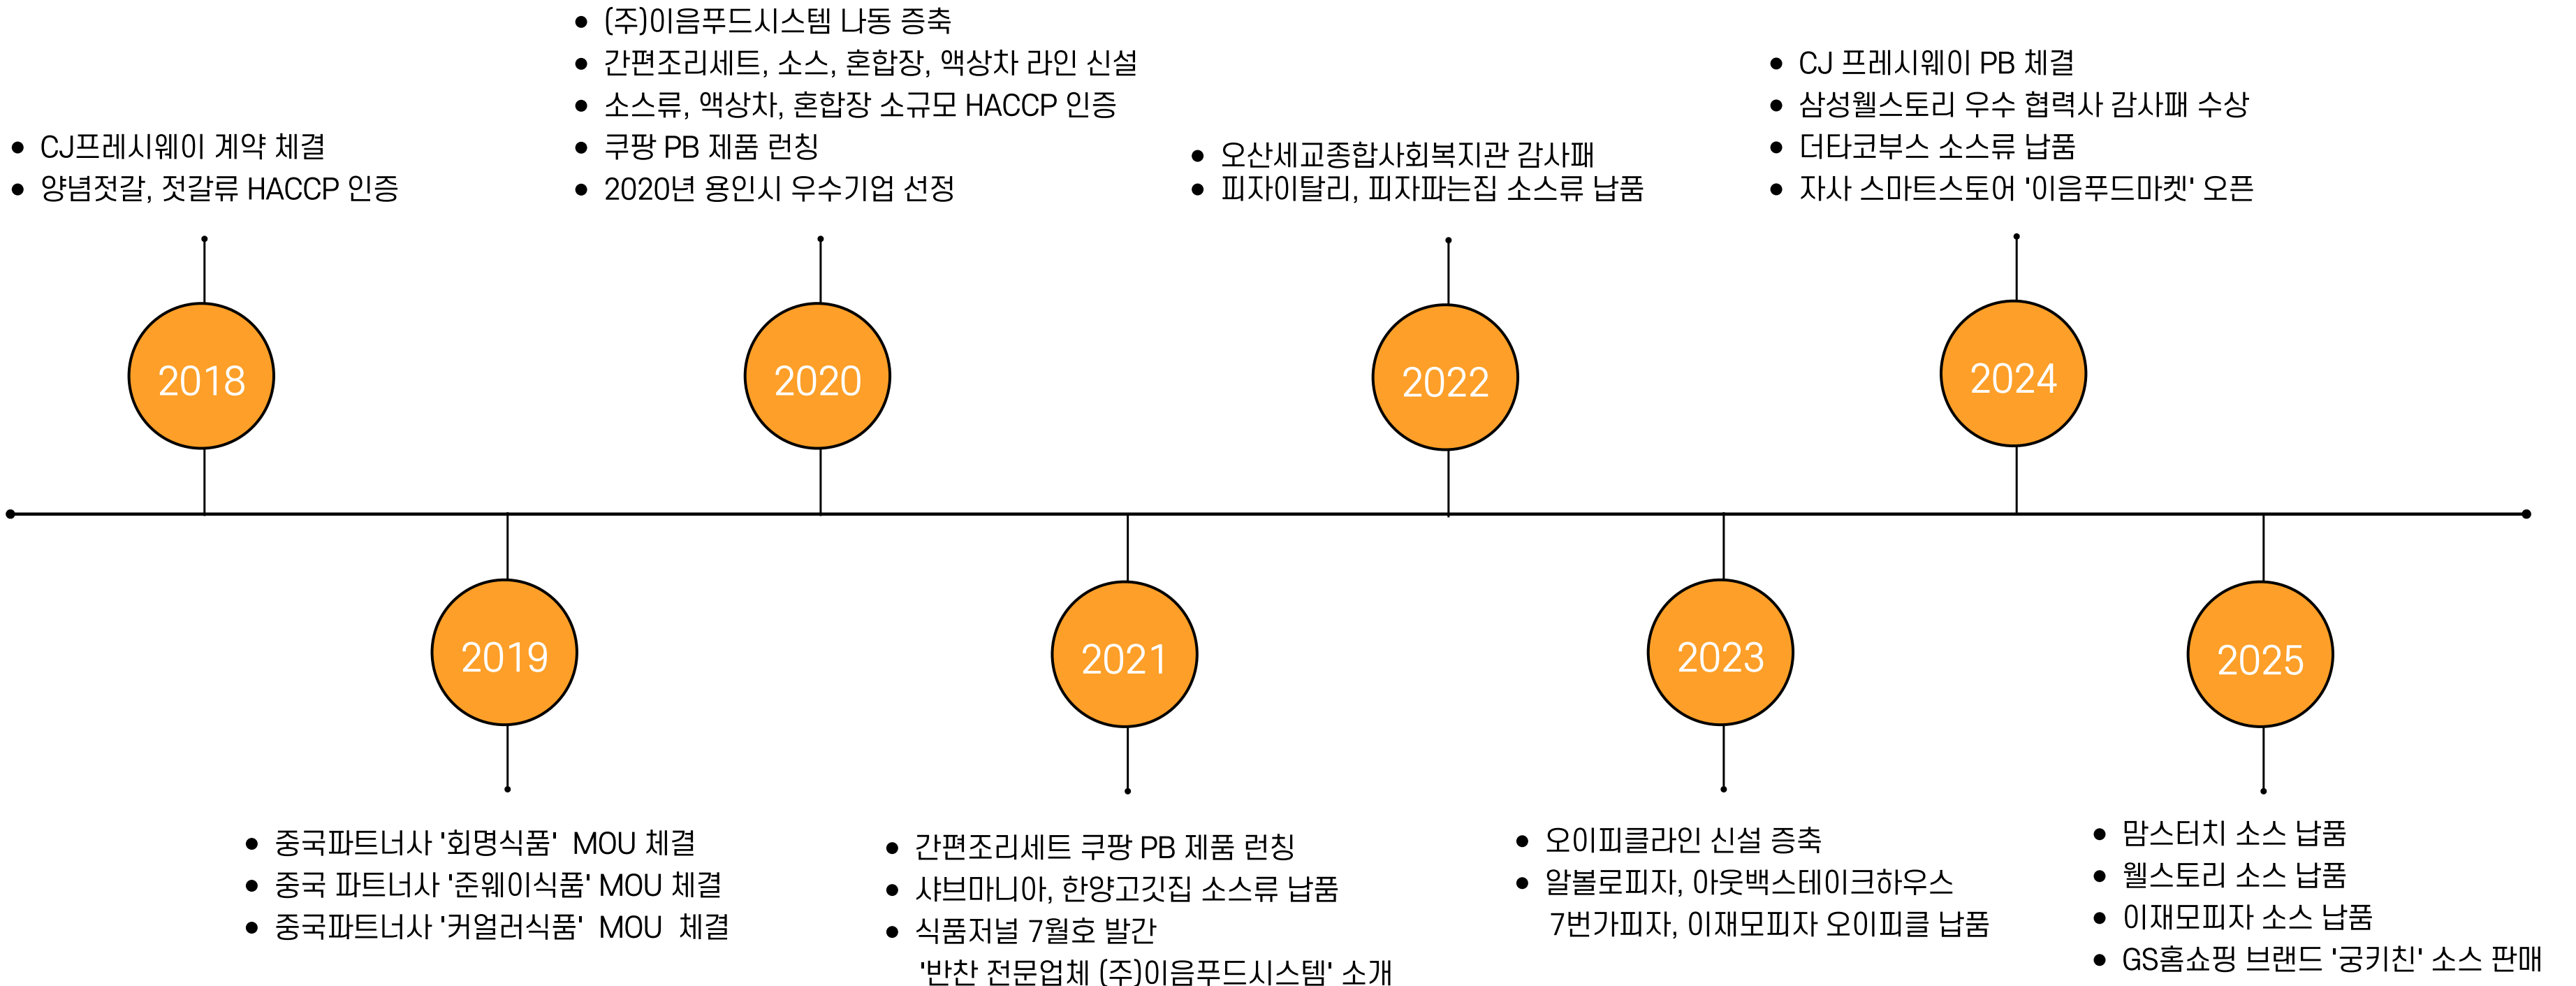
- CJ프레시웨이 계약 체결
- 양념젓갈, 젓갈류 HACCP 인증

2018

- (주)이음푸드시스템 나동 증축
- 간편조리세트, 소스, 혼합장, 액상차 라인 신설
- 소스류, 액상차, 혼합장 소규모 HACCP 인증
- 쿠팡 PB 제품 런칭
- 2020년 용인시 우수기업 선정

2020

- 오산세교종합사회복지관 감사패
- 피자이탈리, 피자파는집 소스류 납품

2022

- CJ 프레시웨이 PB 체결
- 삼성웰스토리 우수 협력사 감사패 수상
- 더타코부스 소스류 납품
- 자사 스마트스토어 '이음푸드마켓' 오픈

2024

2019

- 중국파트너사 '회명식품' MOU 체결
- 중국 파트너사 '준웨이식품' MOU 체결
- 중국파트너사 '커얼러식품' MOU 체결

2021

- 간편조리세트 쿠팡 PB 제품 런칭
- 샤브마니아, 한양고깃집 소스류 납품
- 식품저널 7월호 발간 '반찬 전문업체 (주)이음푸드시스템' 소개

2023

- 오이피클라인 신설 증축
- 알볼로피자, 아웃백스테이크하우스 7번가피자, 이재모피자 오이피클 납품

2025

- 맘스터치 소스 납품
- 웰스토리 소스 납품
- 이재모피자 소스 납품
- GS홈쇼핑 브랜드 '궁키친' 소스 판매